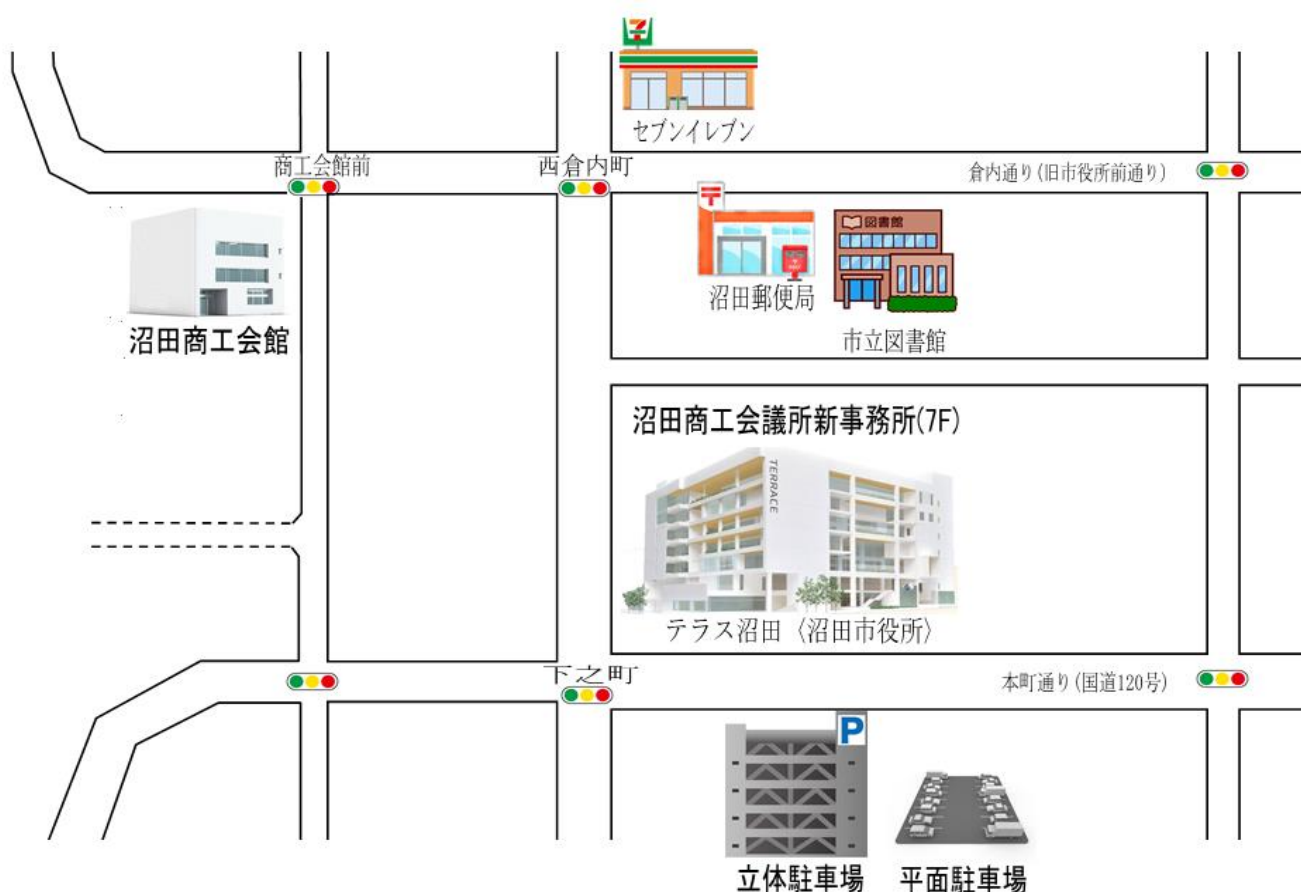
7
セブンイレブン

商工会館前

西倉内町

倉内通り(旧市役所前通り)

図書館

沼田郵便局

市立図書館

沼田商工会館

沼田商工会議所新事務所(7F)

TERRACE

テラス沼田〈沼田市役所〉

下之町

本町通り(国道120号)

P

立体駐車場

平面駐車場